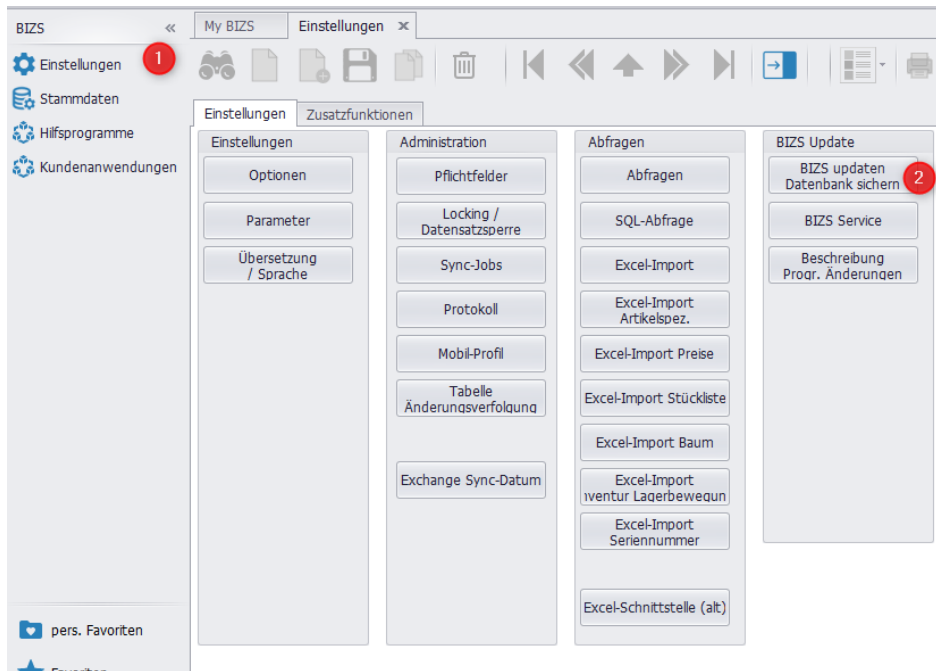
BIZS «
Einstellungen 1
Stammdaten
Hilfsprogramme
Kundenanwendungen

pers. Favoriten
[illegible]

My BIZS
Einstellungen ×

Einstellungen
Zusatzfunktionen

Einstellungen
Optionen
Parameter
Übersetzung / Sprache

Administration
Pflichtfelder
Locking / Datensatzsperre
Sync-Jobs
Protokoll
Mobil-Profil
Tabelle Änderungsverfolgung
Exchange Sync-Datum

Abfragen
Abfragen
SQL-Abfrage
Excel-Import
Excel-Import Artikelspez.
Excel-Import Preise
Excel-Import Stückliste
Excel-Import Baum
Excel-Import ıventur Lagerbewegun
Excel-Import Seriennummer
Excel-Schnittstelle (alt)

BIZS Update
BIZS updaten Datenbank sichern 2
BIZS Service
Beschreibung Progr. Änderungen